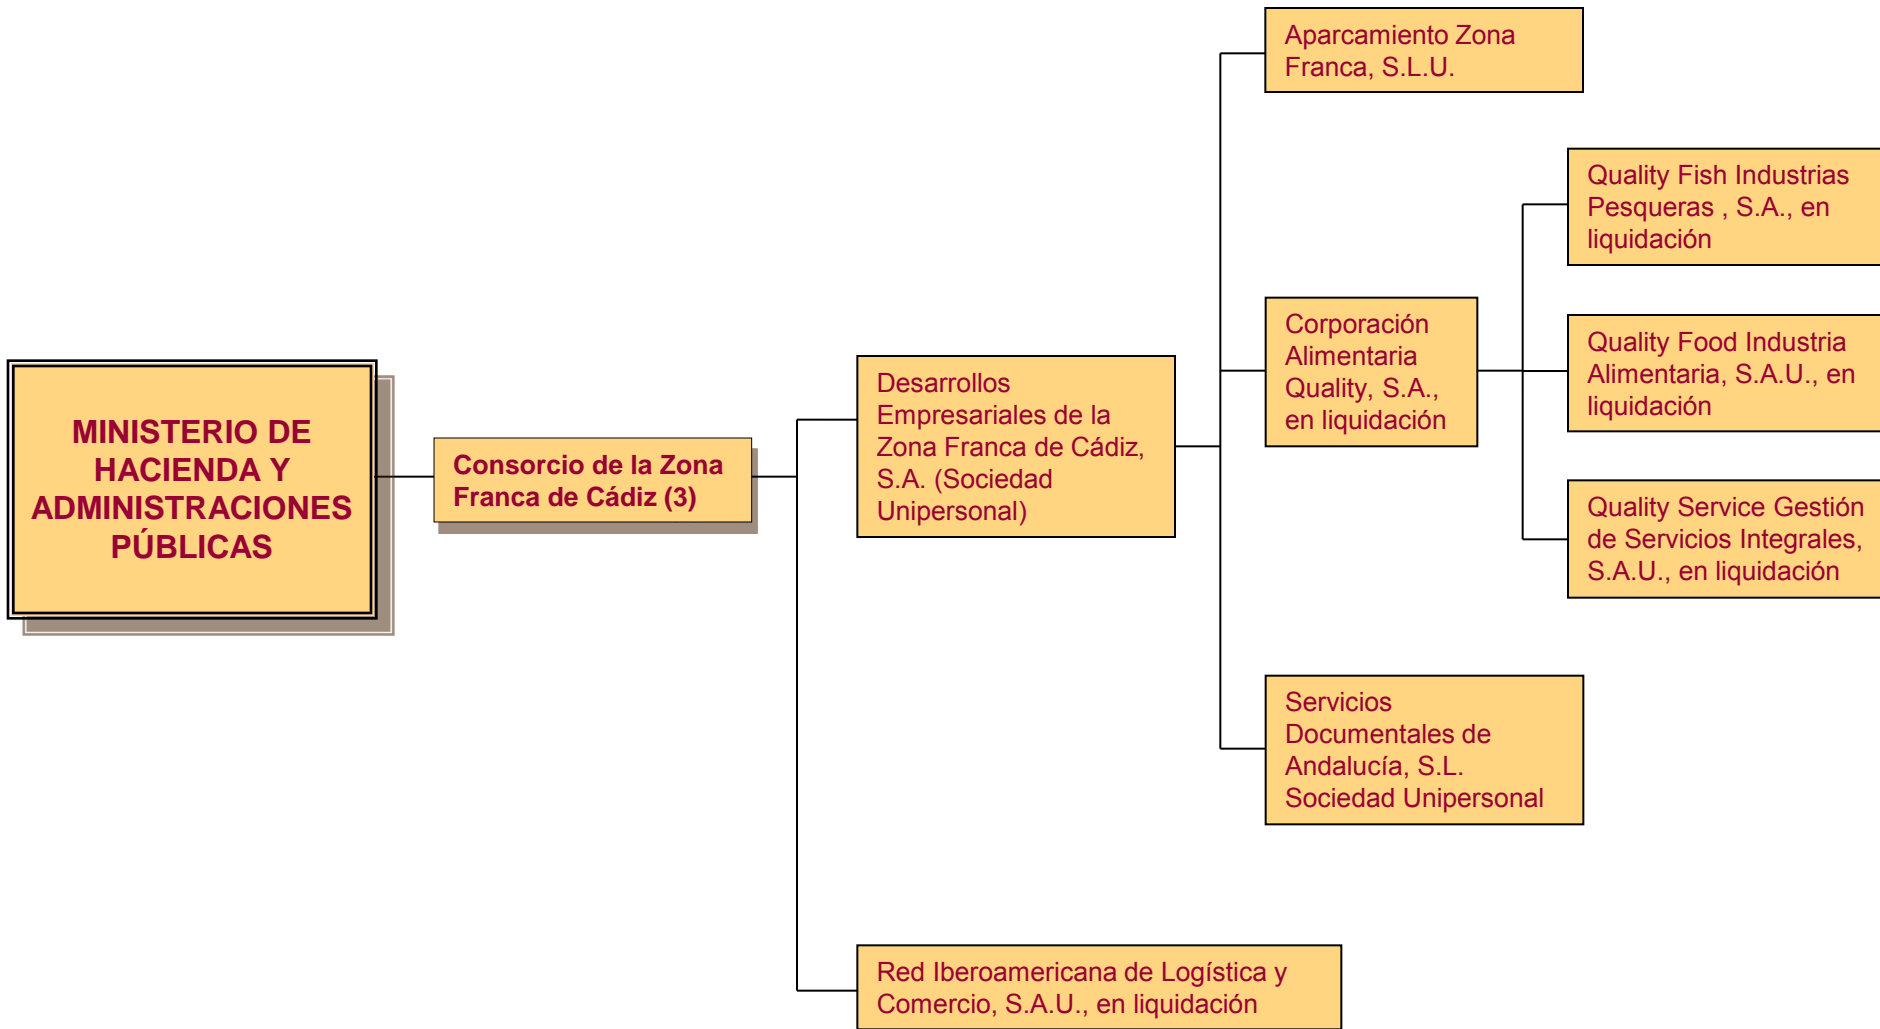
MINISTERIO DE HACIENDA Y ADMINISTRACIONES PÚBLICAS

Consorcio de la Zona Franca de Cádiz (3)

Desarrollos Empresariales de la Zona Franca de Cádiz, S.A. (Sociedad Unipersonal)

Aparcamiento Zona Franca, S.L.U.

Corporación Alimentaria Quality, S.A., en liquidación

Quality Fish Industrias Pesqueras , S.A., en liquidación

Quality Food Industria Alimentaria, S.A.U., en liquidación

Quality Service Gestión de Servicios Integrales, S.A.U., en liquidación

Servicios Documentales de Andalucía, S.L. Sociedad Unipersonal

Red Iberoamericana de Logística y Comercio, S.A.U., en liquidación